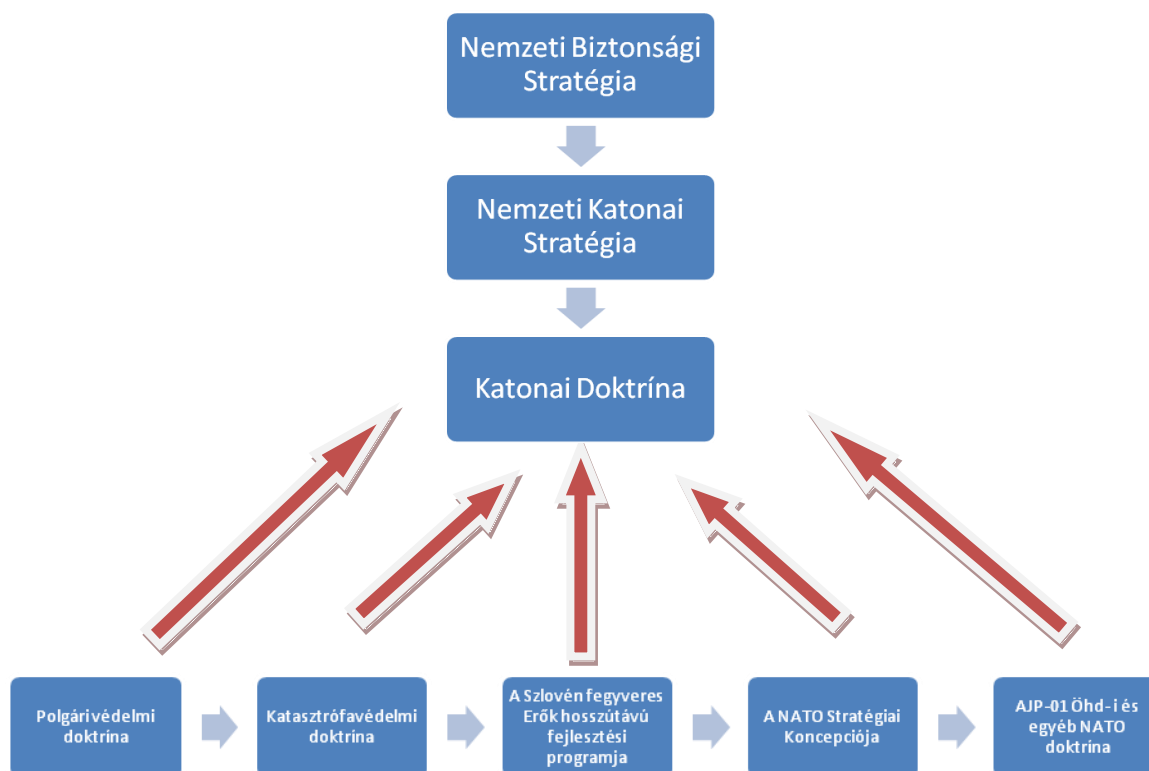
Nemzeti Biztonsági Stratégia

Nemzeti Katonai Stratégia

Katonai Doktrína

Polgári védelmi doktrína

Katasztrófavédelmi doktrína

A Szlovén fegyveres Erők hosszútávú fejlesztési programja

A NATO Stratégiai Koncepciója

AJP-01 Öhd-i és egyéb NATO doktrína